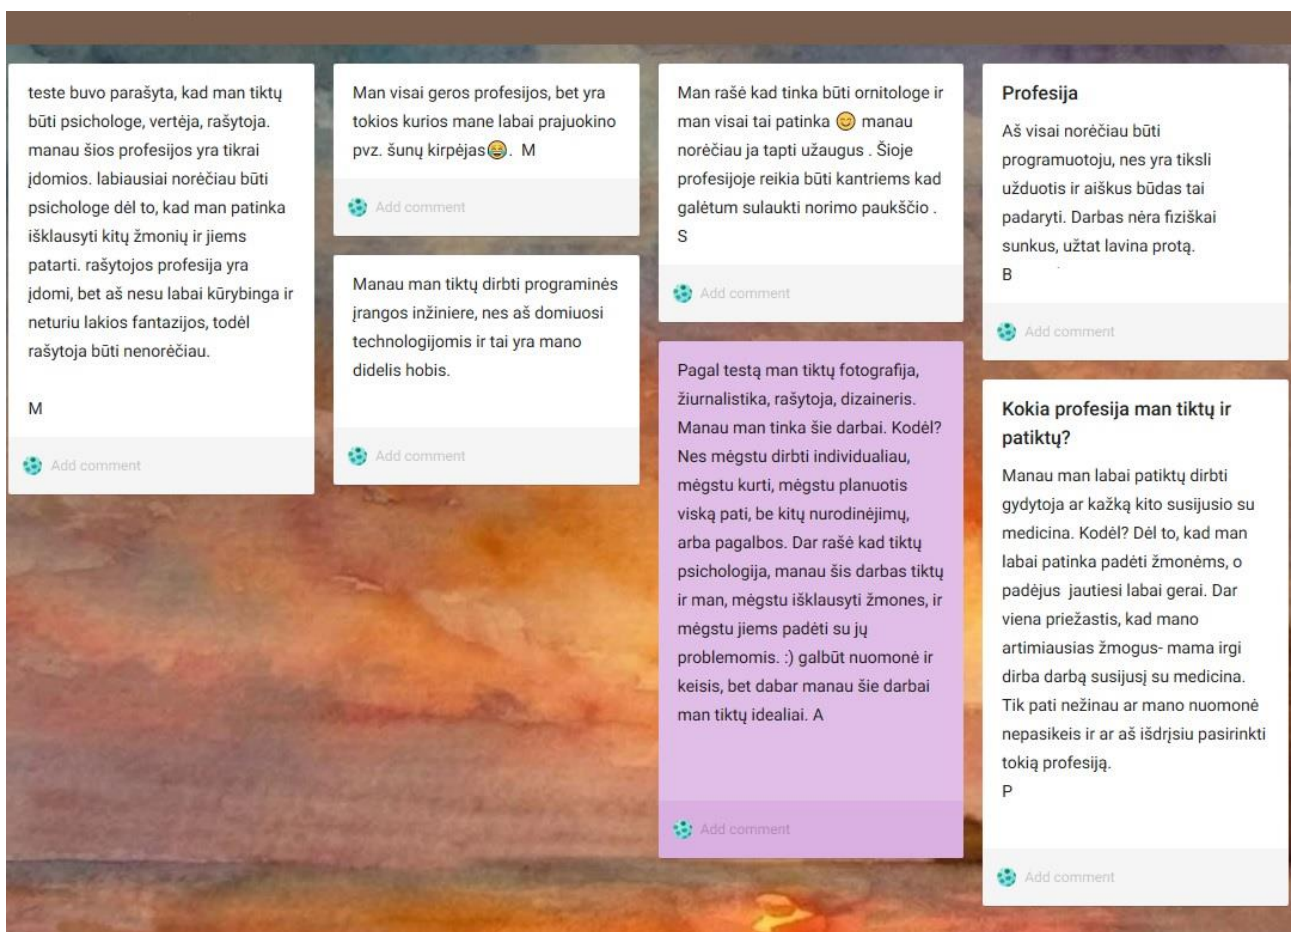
teste buvo parašyta, kad man tiktų būti psichologe, vertėja, rašytoja. manau šios profesijos yra tikrai įdomios. labiausiai norėčiau būti psichologe dėl to, kad man patinka išklausyti kitų žmonių ir jiems patarti. rašytojos profesija yra įdomi, bet aš nesu labai kūrybinga ir neturiu lakios fantazijos, todėl rašytoja būti nenorėčiau.

M

Add comment

Man visai geros profesijos, bet yra tokios kurios mane labai prajuokino pvz. šunų kirpėjas😂. M

Add comment

Manau man tiktų dirbti programinės įrangos inžiniere, nes aš domiuosi technologijomis ir tai yra mano didelis hobis.

Add comment

Man rašė kad tinka būti ornitologe ir man visai tai patinka 😊 manau norėčiau ja tapti užaugus . Šioje profesijoje reikia būti kantriems kad galėtum sulaukti norimo paukščio . S

Add comment

Pagal testą man tiktų fotografija, žiurnalistika, rašytoja, dizaineris. Manau man tinka šie darbai. Kodėl? Nes mėgstu dirbti individualiau, mėgstu kurti, mėgstu planuotis viską pati, be kitų nurodinėjimų, arba pagalbos. Dar rašė kad tiktų psichologija, manau šis darbas tiktų ir man, mėgstu išklausyti žmones, ir mėgstu jiems padėti su jų problemomis. :) galbūt nuomonė ir keisis, bet dabar manau šie darbai man tiktų idealiai. A

Add comment

Profesija

Aš visai norėčiau būti programuotoju, nes yra tiksli užduotis ir aiškus būdas tai padaryti. Darbas nėra fiziškai sunkus, užtat lavina protą.
B

Add comment

Kokia profesija man tiktų ir patiktų?

Manau man labai patiktų dirbti gydytoja ar kažką kito susijusio su medicina. Kodėl? Dėl to, kad man labai patinka padėti žmonėms, o padėjus jautiesi labai gerai. Dar viena priežastis, kad mano artimiausias žmogus- mama irgi dirba darbą susijusį su medicina. Tik pati nežinau ar mano nuomonė nepasikeis ir ar aš išdrįsiu pasirinkti tokią profesiją.
P

Add comment